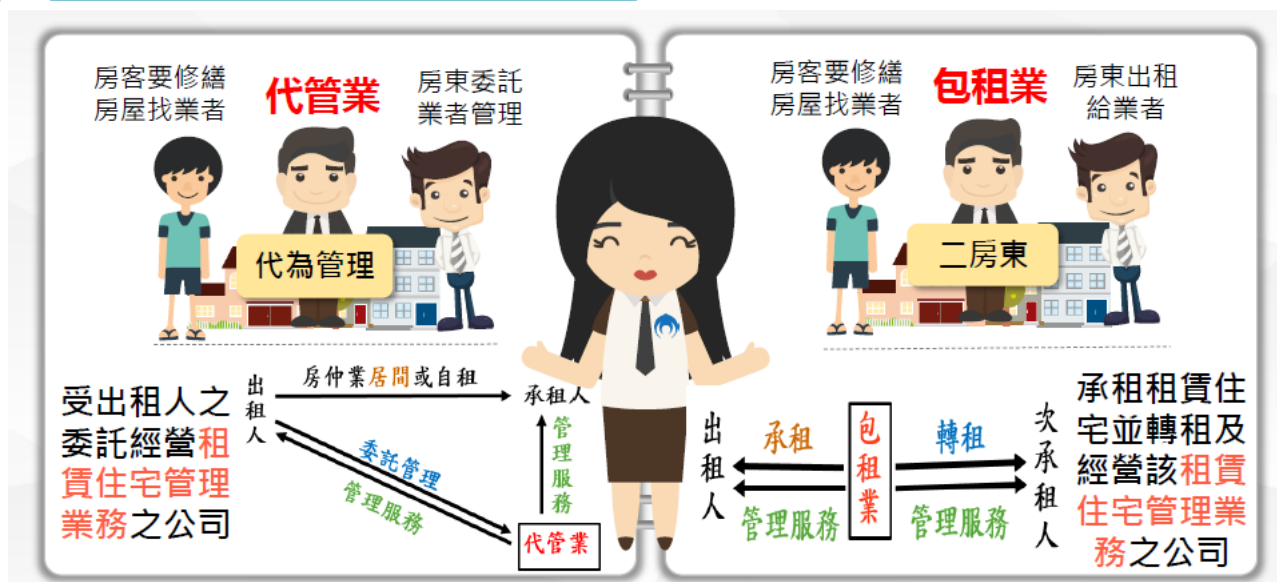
房客要修繕房屋找業者

代管業

房東委託業者管理

代為管理

受出租人之委託經營租賃住宅管理業務之公司

出租人

房仲業居間或自租

承租人

委託管理

管理服務

管理服務

代管業

房客要修繕房屋找業者

包租業

房東出租給業者

二房東

出租人

承租

管理服務

包租業

轉租

管理服務

次承租人

承租租賃住宅並轉租及經營該租賃住宅管理業務之公司